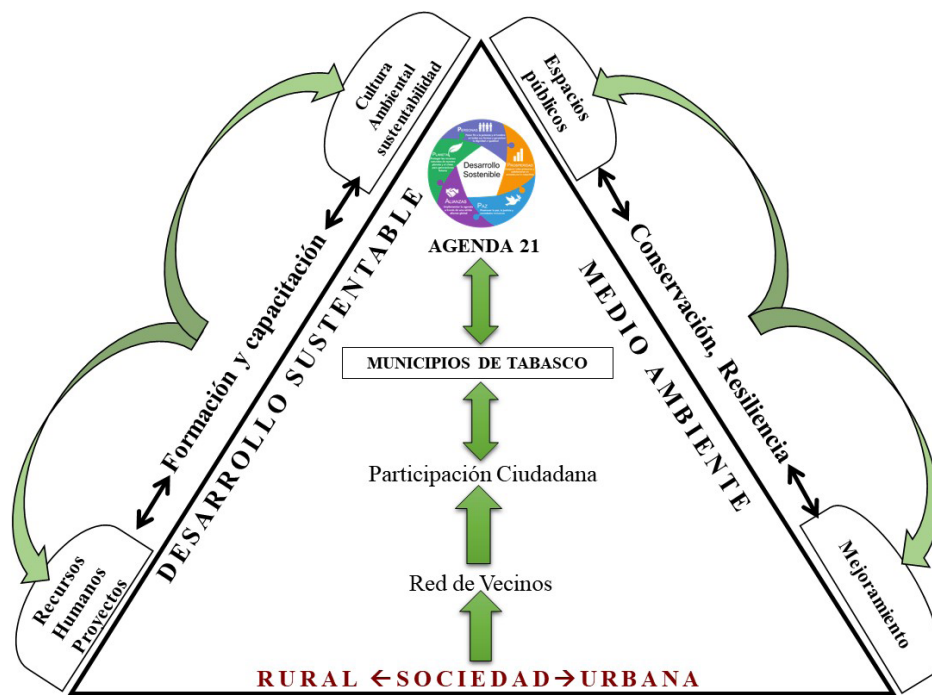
Cultura Ambiental sustentabilidad

Espacios públicos

Desarrollo Sostenible

AGENDA 21

Formación y capacitación

DESARROLLO SUSTENTABLE

Conservación, Resiliencia

MEDIO AMBIENTE

MUNICIPIOS DE TABASCO

Participación Ciudadana

Red de Vecinos

Recursos Humanos Proyectos

Mejoramiento

RURAL ←SOCIEDAD→URBANA